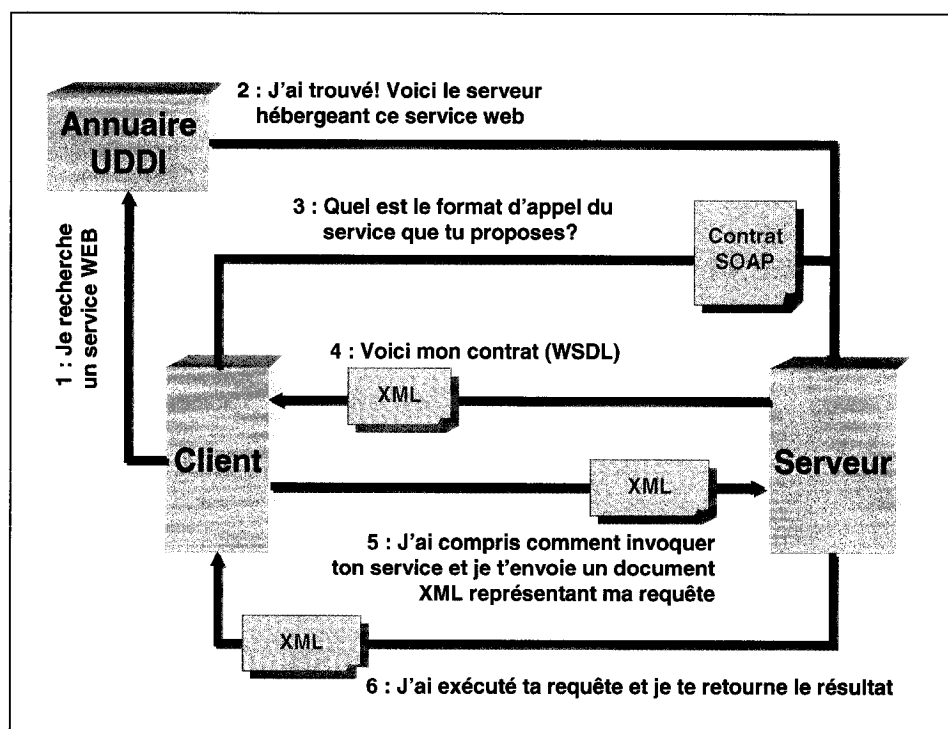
Annuaire UDDI

2 : J'ai trouvé! Voici le serveur hébergeant ce service web

1 : Je recherche un service WEB

3 : Quel est le format d'appel du service que tu proposes?

Contrat SOAP

4 : Voici mon contrat (WSDL)

XML

Client

Serveur

XML

5 : J'ai compris comment invoquer ton service et je t'envoie un document XML représentant ma requête

XML

6 : J'ai exécuté ta requête et je te retourne le résultat